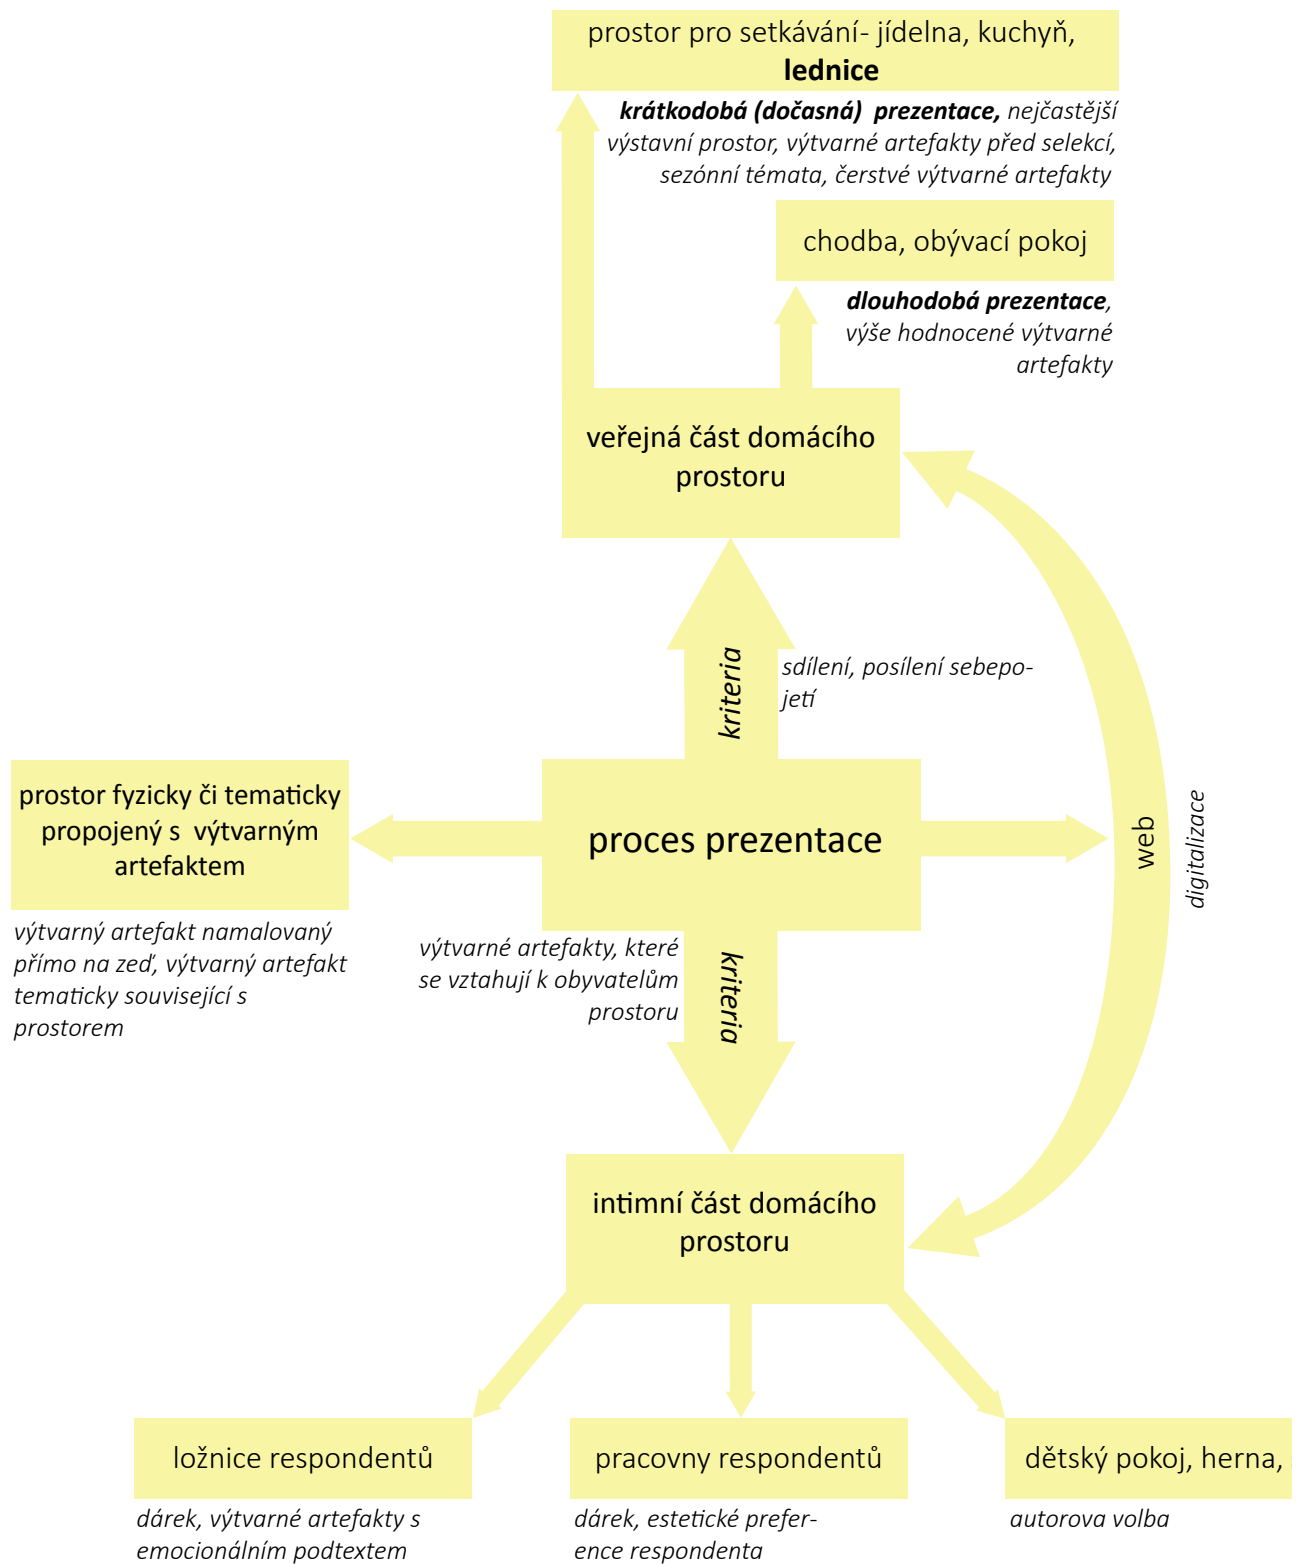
prostor pro setkávání- jídelna, kuchyň, **lednice**

***krátkodobá (dočasná) prezentace,*** *nejčastější výstavní prostor, výtvarné artefakty před selekcí, sezónní témata, čerstvé výtvarné artefakty*

chodba, obývací pokoj

***dlouhodobá prezentace****, výše hodnocené výtvarné artefakty*

veřejná část domácího prostoru

*kriteria*

*sdílení, posílení sebepojetí*

prostor fyzicky či tematicky propojený s výtvarným artefaktem

*výtvarný artefakt namalovaný přímo na zeď, výtvarný artefakt tematicky související s prostorem*

proces prezentace

web

*digitalizace*

*výtvarné artefakty, které se vztahují k obyvatelům prostoru*

*kriteria*

intimní část domácího prostoru

ložnice respondentů

*dárek, výtvarné artefakty s emocionálním podtextem*

pracovny respondentů

*dárek, estetické preference respondenta*

dětský pokoj, herna, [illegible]

*autorova volba*